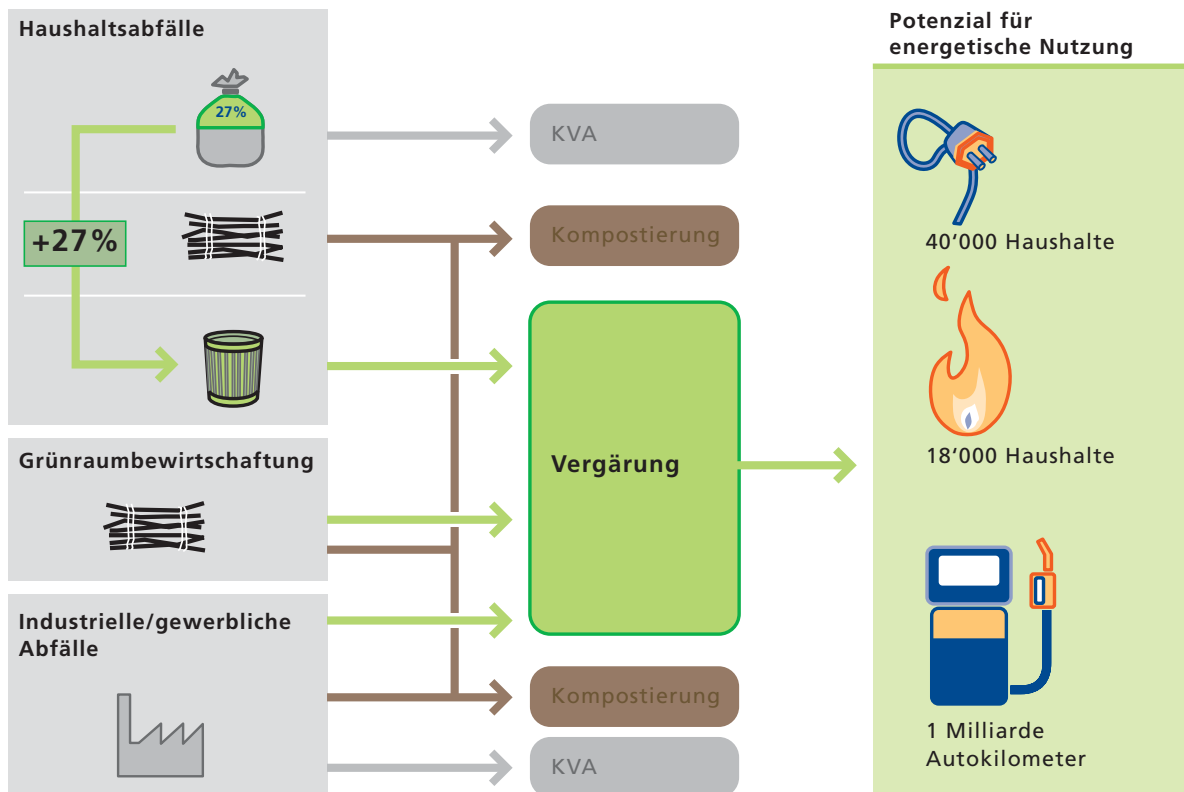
Haushaltsabfälle

27%

+27%

Grünraumbewirtschaftung

Industrielle/gewerbliche Abfälle

KVA

Kompostierung

Vergärung

Kompostierung

KVA

Potenzial für energetische Nutzung

40’000 Haushalte

18’000 Haushalte

1 Milliarde Autokilometer